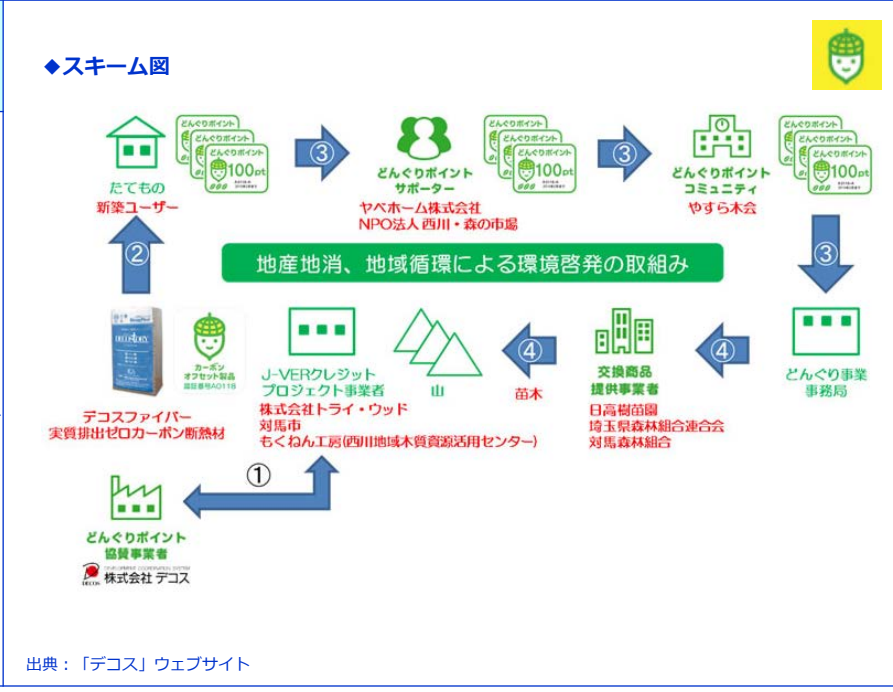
◆スキーム図

どんぐりポイント
どんぐりポイント
どんぐりポイント
100pt

たてもの
新築ユーザー

③

どんぐりポイント
サポーター
ヤベホーム株式会社
NPO法人 西川・森の市場

③

どんぐりポイント
コミュニティ
やすら木会

③

地産地消、地域循環による環境啓発の取組み

②

カーボン
オフセット製品
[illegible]

デコスファイバー
実質排出ゼロカーボン断熱材

J-VERクレジット
プロジェクト事業者
株式会社トライ・ウッド
対馬市
もくねん工房(西川地域木質資源活用センター)

山

④

苗木

交換商品
提供事業者
日高樹苗園
埼玉県森林組合連合会
対馬森林組合

④

どんぐり事業
事務局

①

どんぐりポイント
協賛事業者
株式会社 デコス

出典：「デコス」ウェブサイト